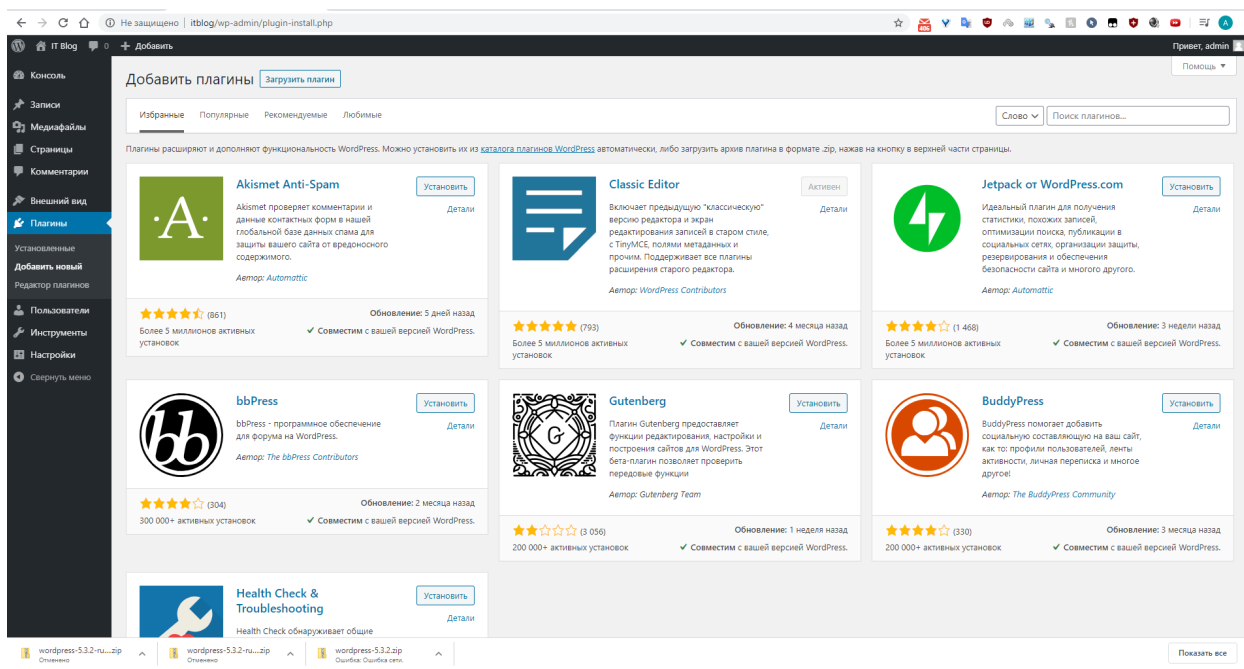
Не защищено | itblog/wp-admin/plugin-install.php

IT Blog 0 + Добавить

Привет, admin

Консоль
Записи
Медиафайлы
Страницы
Комментарии
Внешний вид
Плагины
Установленные
Добавить новый
Редактор плагинов
Пользователи
Инструменты
Настройки
Свернуть меню

Добавить плагины Загрузить плагин

Помощь ▼

Избранные Популярные Рекомендуемые Любимые

Слово Поиск плагинов...

Плагины расширяют и дополняют функциональность WordPress. Можно установить их из каталога плагинов WordPress автоматически, либо загрузить архив плагина в формате .zip, нажав на кнопку в верхней части страницы.

Akismet Anti-Spam
Установить
Детали
Akismet проверяет комментарии и данные контактных форм в вашей глобальной базе данных спама для защиты вашего сайта от вредоносного содержимого.
Автор: Automattic
(861)
Обновление: 5 дней назад
Более 5 миллионов активных установок
✔ Совместим с вашей версией WordPress.

Classic Editor
Активен
Детали
Включает предыдущую "классическую" версию редактора и экран редактирования записей в старом стиле, с TinyMCE, полями метаданных и прочим. Поддерживает все плагины расширения старого редактора.
Автор: WordPress Contributors
(793)
Обновление: 4 месяца назад
Более 5 миллионов активных установок
✔ Совместим с вашей версией WordPress.

Jetpack от WordPress.com
Установить
Детали
Идеальный плагин для получения статистики, похожих записей, оптимизации поиска, публикации в социальных сетях, организации защиты, резервирования и обеспечения безопасности сайта и многого другого.
Автор: Automattic
(1 468)
Обновление: 3 недели назад
Более 5 миллионов активных установок
✔ Совместим с вашей версией WordPress.

bbPress
Установить
Детали
bbPress - программное обеспечение для форума на WordPress.
Автор: The bbPress Contributors
(304)
Обновление: 2 месяца назад
300 000+ активных установок
✔ Совместим с вашей версией WordPress.

Gutenberg
Установить
Детали
Плагин Gutenberg предоставляет функции редактирования, настройки и построения сайтов для WordPress. Этот бета-плагин позволяет проверить передовые функции
Автор: Gutenberg Team
(3 056)
Обновление: 1 неделя назад
200 000+ активных установок
✔ Совместим с вашей версией WordPress.

BuddyPress
Установить
Детали
BuddyPress помогает добавить социальную составляющую на ваш сайт, как то: профили пользователей, ленты активности, личная переписка и многое другое!
Автор: The BuddyPress Community
(330)
Обновление: 3 месяца назад
200 000+ активных установок
✔ Совместим с вашей версией WordPress.

Health Check & Troubleshooting
Установить
Детали
Health Check обнаруживает общие

wordpress-5.3.2-ru....zip Отменено
wordpress-5.3.2-ru....zip Отменено
wordpress-5.3.2.zip Ошибка: Ошибка сети.
Показать все